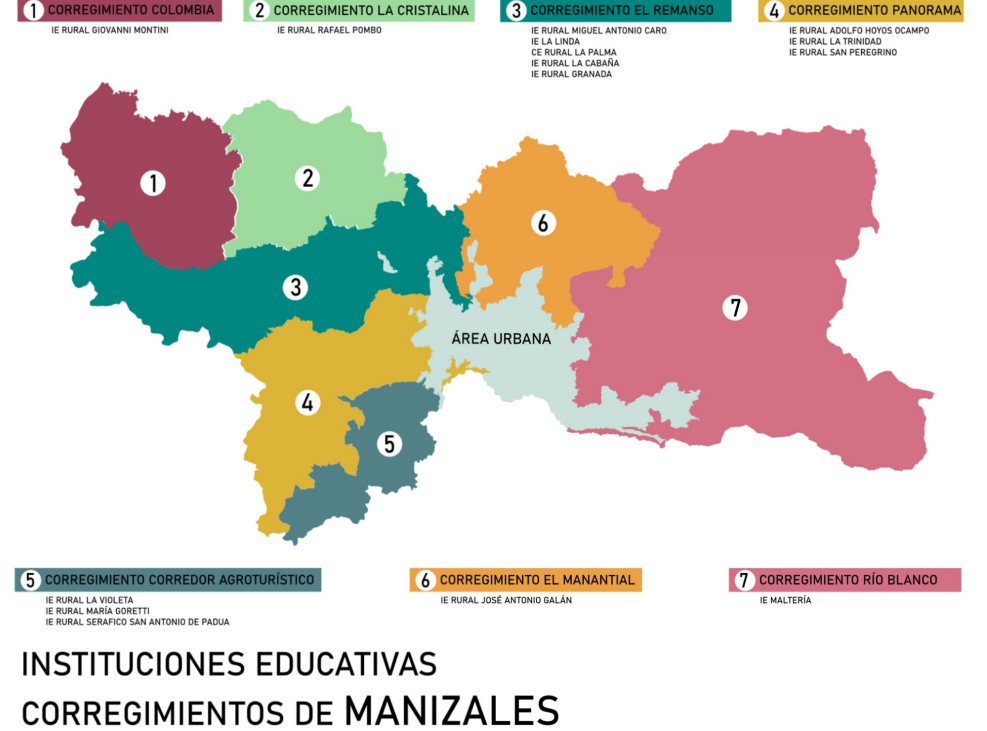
1 CORREGIMIENTO COLOMBIA
IE RURAL GIOVANNI MONTINI

2 CORREGIMIENTO LA CRISTALINA
IE RURAL RAFAEL POMBO

3 CORREGIMIENTO EL REMANSO
IE RURAL MIGUEL ANTONIO CARO
IE LA LINDA
CE RURAL LA PALMA
IE RURAL LA CABAÑA
IE RURAL GRANADA

4 CORREGIMIENTO PANORAMA
IE RURAL ADOLFO HOYOS OCAMPO
IE RURAL LA TRINIDAD
IE RURAL SAN PEREGRINO

1

2

6

3

7

ÁREA URBANA

4

5

5 CORREGIMIENTO CORREDOR AGROTURÍSTICO
IE RURAL LA VIOLETA
IE RURAL MARÍA GORETTI
IE RURAL SERAFICO SAN ANTONIO DE PADUA

6 CORREGIMIENTO EL MANANTIAL
IE RURAL JOSÉ ANTONIO GALÁN

7 CORREGIMIENTO RÍO BLANCO
IE MALTERÍA

INSTITUCIONES EDUCATIVAS
CORREGIMIENTOS DE MANIZALES